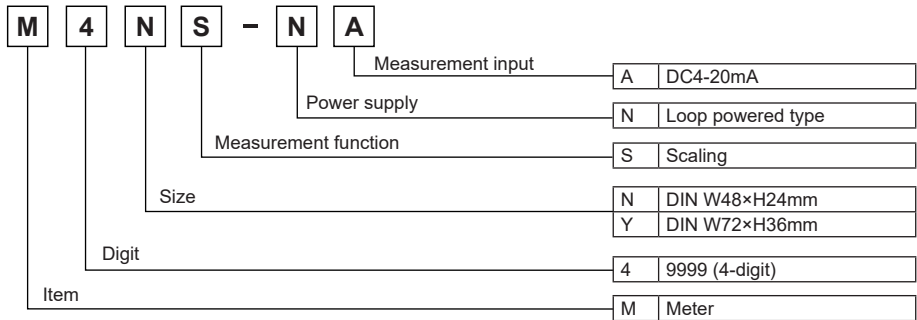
M 4 N S – N A

Measurement input
| A | DC4-20mA |
|---|---|

Power supply
| N | Loop powered type |
|---|---|

Measurement function
| S | Scaling |
|---|---|

Size
| N | DIN W48×H24mm |
|---|---|
| Y | DIN W72×H36mm |

Digit
| 4 | 9999 (4-digit) |
|---|---|

Item
| M | Meter |
|---|---|